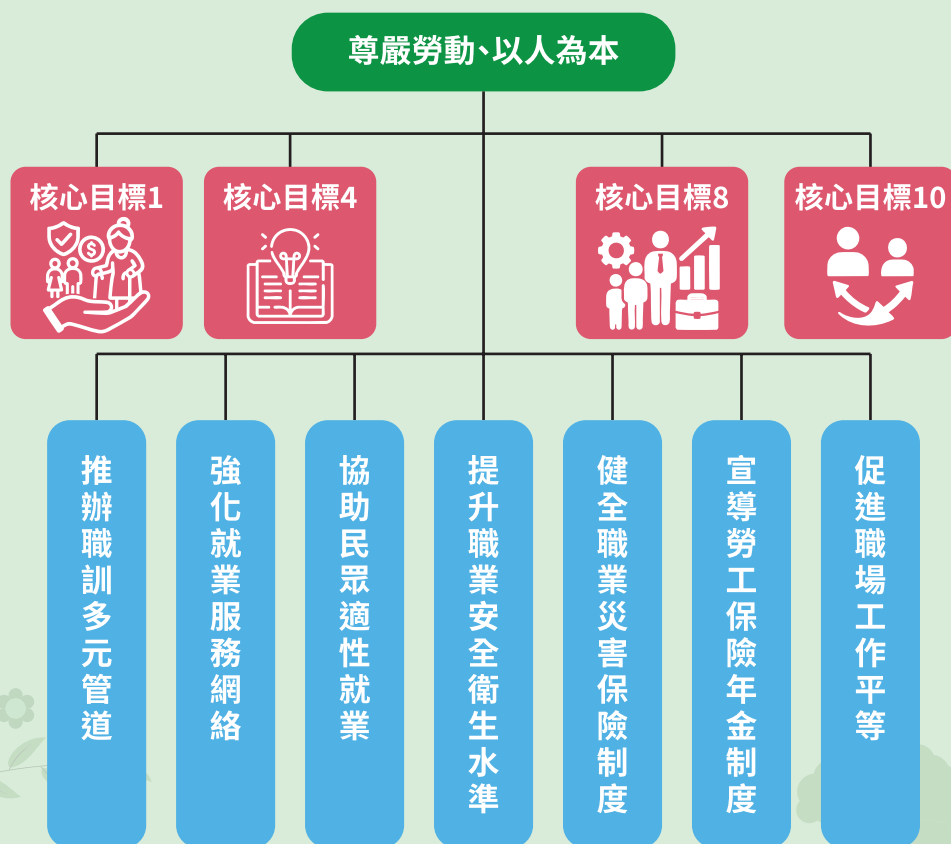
尊嚴勞動、以人為本

核心目標1

核心目標4

核心目標8

核心目標10

推辦職訓多元管道

強化就業服務網絡

協助民眾適性就業

提升職業安全衛生水準

健全職業災害保險制度

宣導勞工保險年金制度

促進職場工作平等